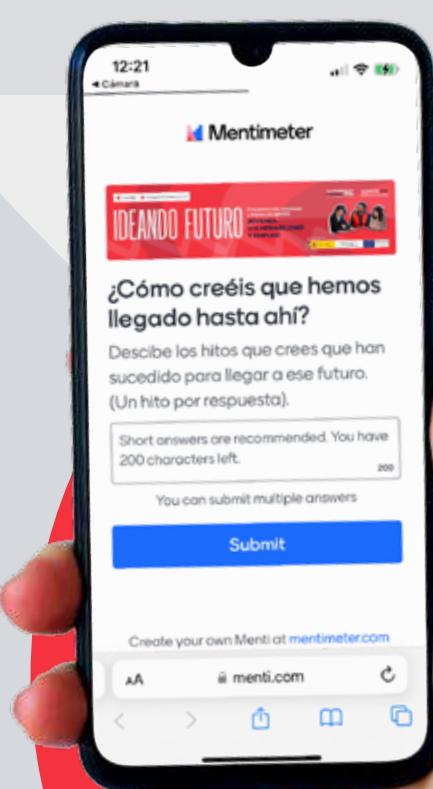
12:21
◀ Cámara

Mentimeter

IDEANDO FUTURO

¿Cómo creéis que hemos llegado hasta ahí?

Descibe los hitos que crees que han sucedido para llegar a ese futuro. (Un hito por respuesta).

Short answers are recommended. You have 200 characters left.
200

You can submit multiple answers

Submit

Create your own Menti at mentimeter.com

AA
menti.com